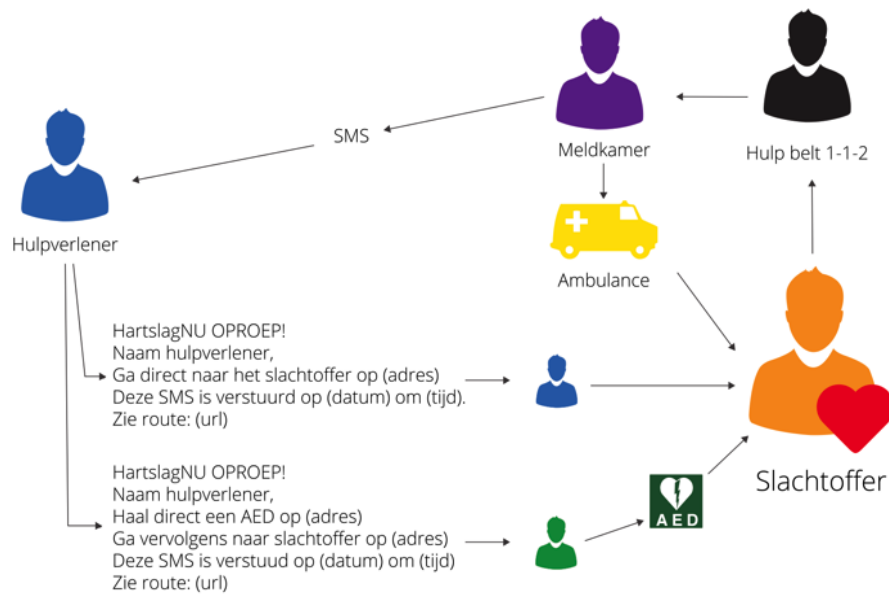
Meldkamer

Hulp belt 1-1-2

SMS

Hulpverlener

Ambulance

HartslagNU OPROEP!
Naam hulpverlener,
Ga direct naar het slachtoffer op (adres)
Deze SMS is verstuurd op (datum) om (tijd).
Zie route: (url)

Slachtoffer

HartslagNU OPROEP!
Naam hulpverlener,
Haal direct een AED op (adres)
Ga vervolgens naar slachtoffer op (adres)
Deze SMS is verstuud op (datum) om (tijd)
Zie route: (url)

AED